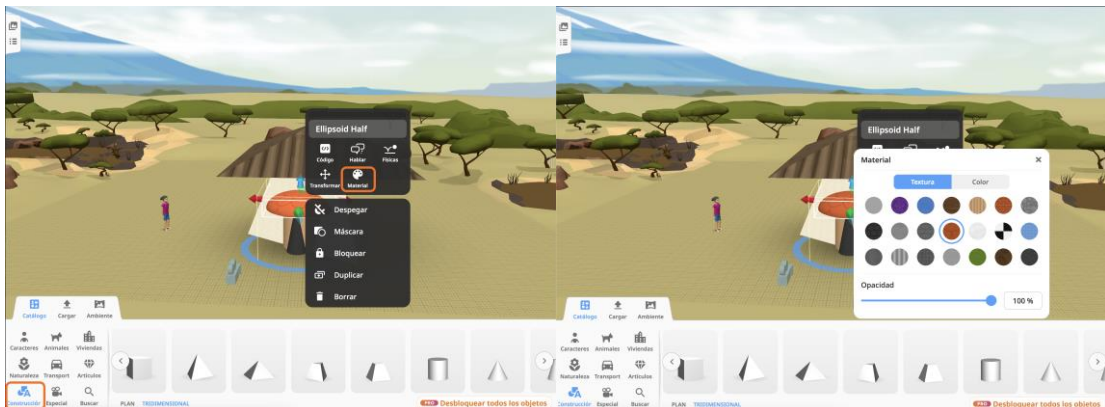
Ellipsoid Half
Código
Hablar
Físicas
Transformar
Material

Despegar
Máscara
Bloquear
Duplicar
Borrar

Catálogo
Cargar
Ambiente

Caracteres
Animales
Viviendas
Naturaleza
Transport
Artículos
Construcción
Especial
Buscar

PLAN
TRIDIMENSIONAL
PRO Desbloquear todos los objetos

Ellipsoid Half
Material
Textura
Color
Opacidad
100 %

Catálogo
Cargar
Ambiente

Caracteres
Animales
Viviendas
Naturaleza
Transport
Artículos
Construcción
Especial
Buscar

PLAN
TRIDIMENSIONAL
PRO Desbloquear todos los objetos